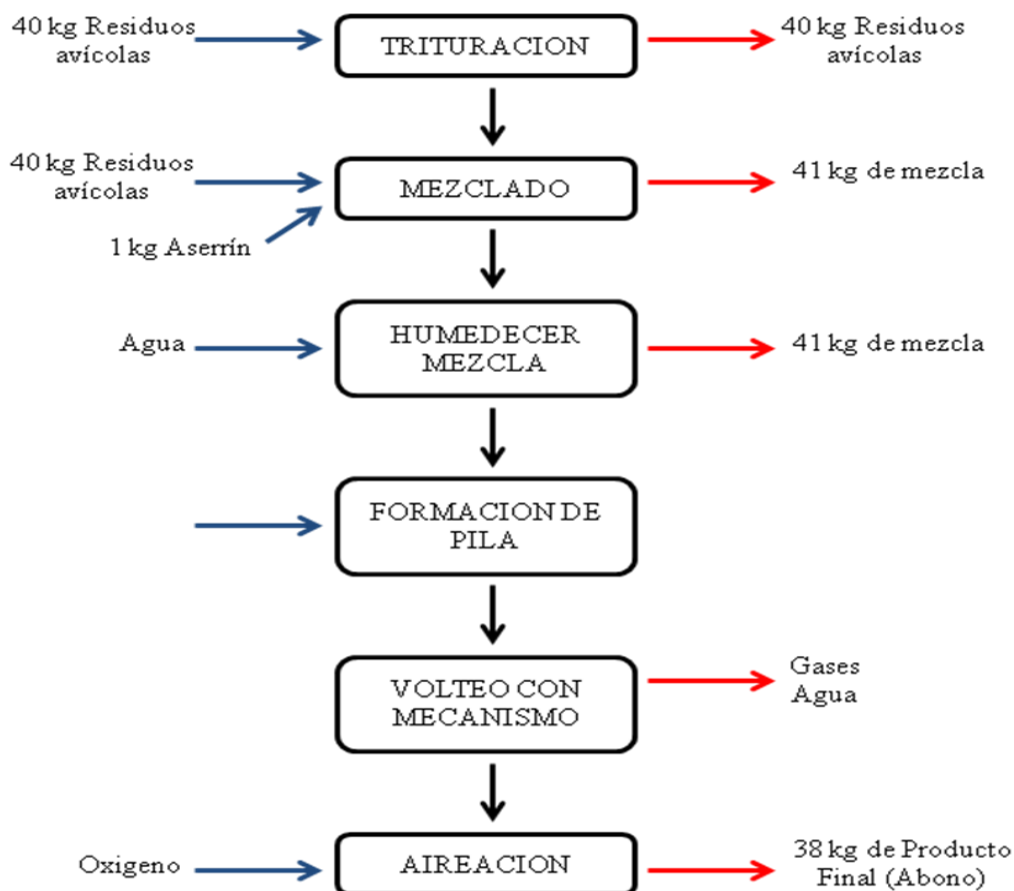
40 kg Residuos avícolas

TRITURACION

40 kg Residuos avícolas

40 kg Residuos avícolas

1 kg Aserrín

MEZCLADO

41 kg de mezcla

Agua

HUMEDECER MEZCLA

41 kg de mezcla

FORMACION DE PILA

VOLTEO CON MECANISMO

Gases
Agua

Oxigeno

AIREACION

38 kg de Producto Final (Abono)